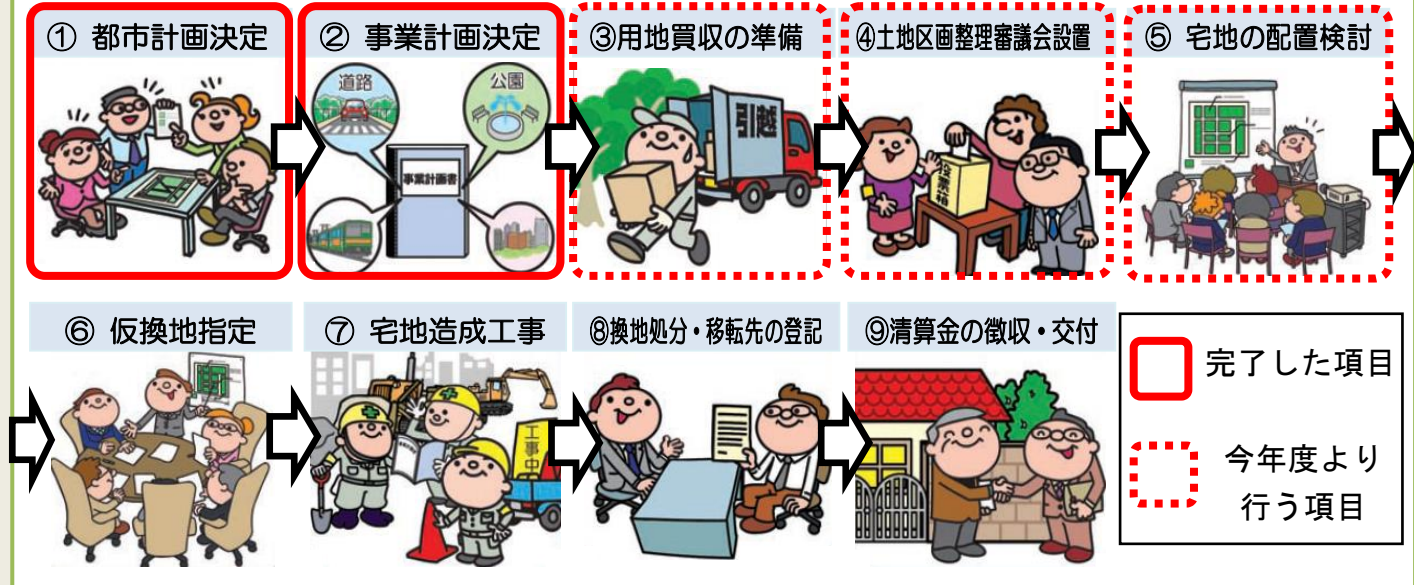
① 都市計画決定

② 事業計画決定

道路

公園

事業計画書

③用地買収の準備

引越

④土地区画整理審議会設置

投票箱

⑤ 宅地の配置検討

⑥ 仮換地指定

⑦ 宅地造成工事

工事中

⑧換地処分・移転先の登記

⑨清算金の徴収・交付

完了した項目

今年度より行う項目